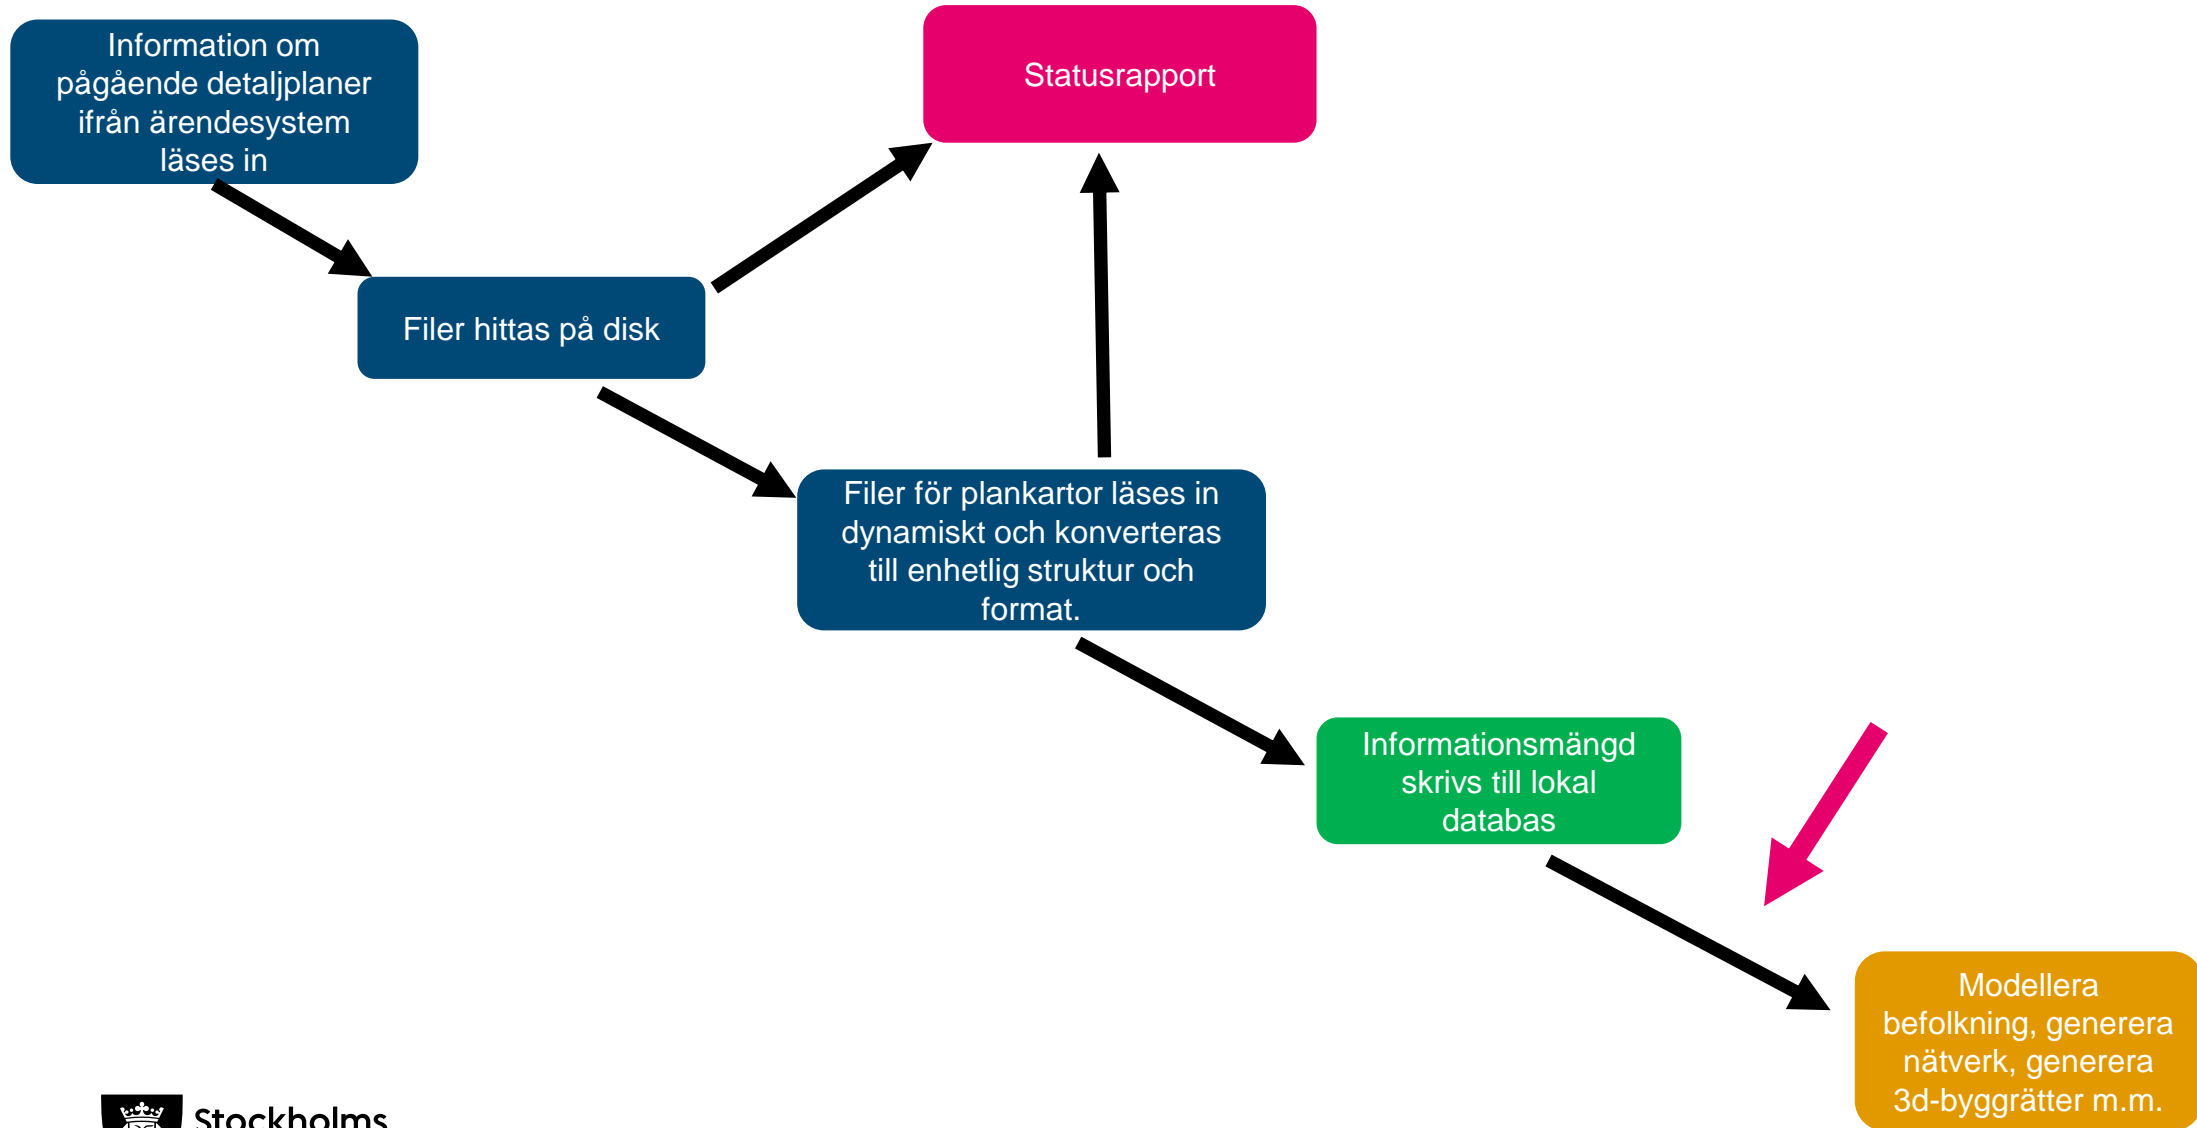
Information om pågående detaljplaner ifrån ärendesystem läses in

Statusrapport

Filer hittas på disk

Filer för plankartor läses in dynamiskt och konverteras till enhetlig struktur och format.

Informationsmängd skrivs till lokal databas

Modellera befolkning, generera nätverk, generera 3d-byggrätter m.m.

Stockholms